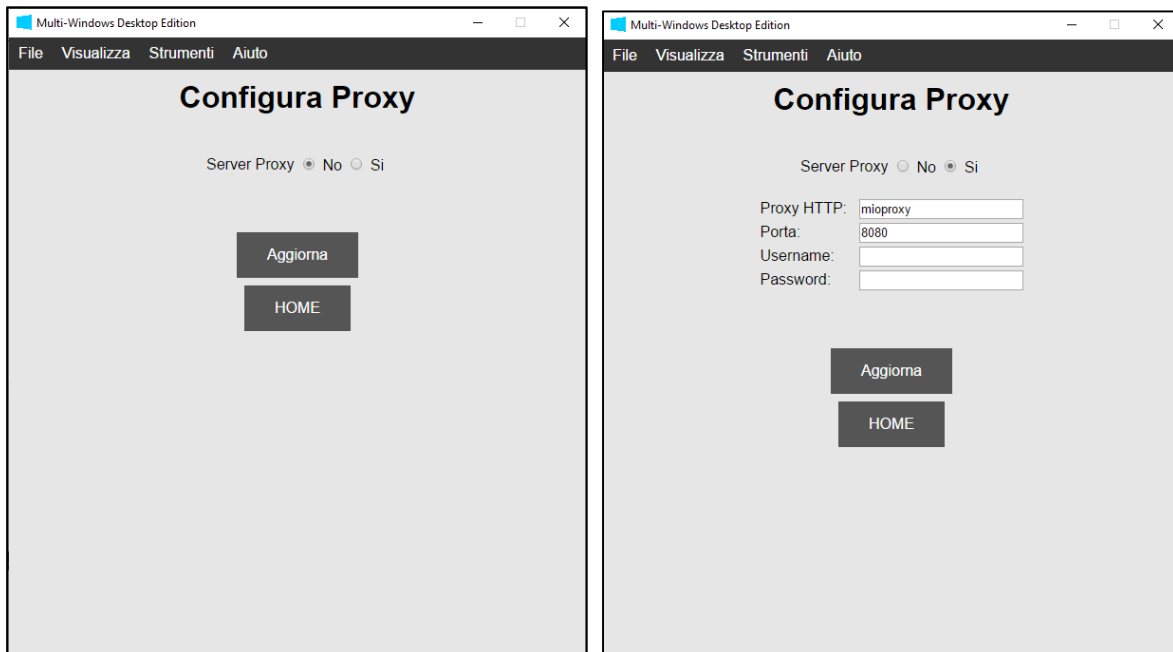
Multi-Windows Desktop Edition

File Visualizza Strumenti Aiuto

Configura Proxy

Server Proxy No Si

Aggiorna

HOME

Multi-Windows Desktop Edition

File Visualizza Strumenti Aiuto

Configura Proxy

Server Proxy No Si

Proxy HTTP: mioproxy
Porta: 8080
Username:
Password:

Aggiorna

HOME